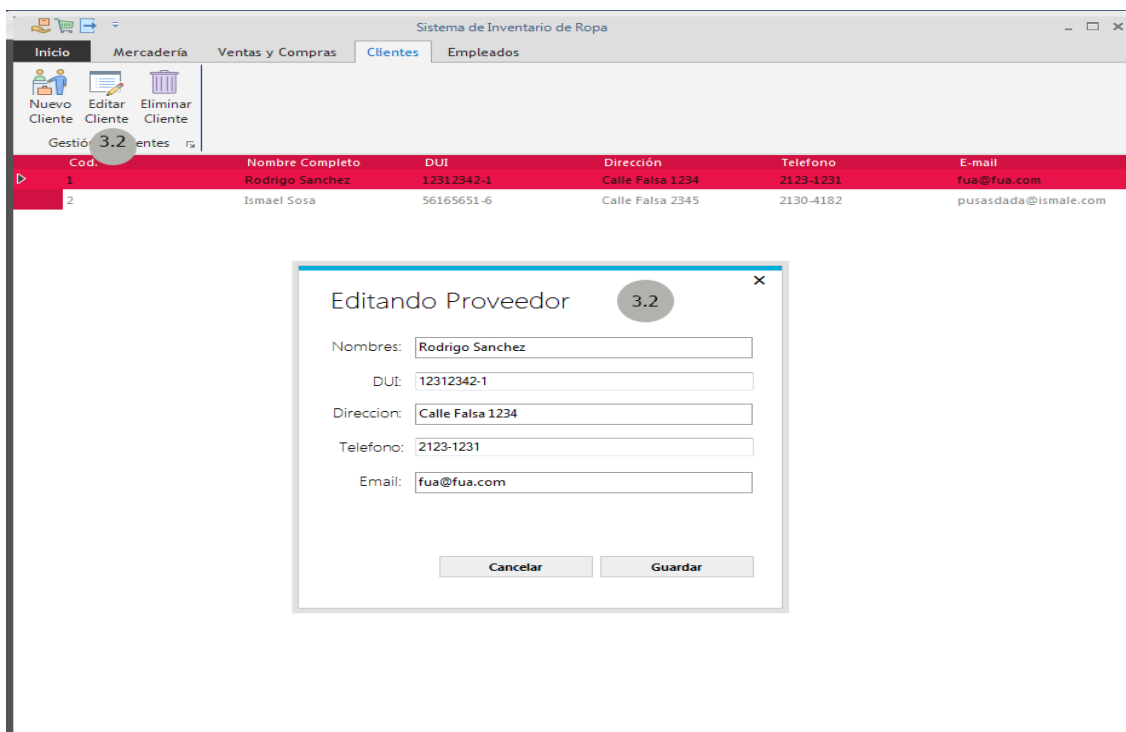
Sistema de Inventario de Ropa

Inicio | Mercadería | Ventas y Compras | Clientes | Empleados

Nuevo Cliente
Editar Cliente
Eliminar Cliente

Gestió 3.2 entes

| Cod. | Nombre Completo | DUI | Dirección | Telefono | E-mail |
|---|---|---|---|---|---|
| 1 | Rodrigo Sanchez | 12312342-1 | Calle Falsa 1234 | 2123-1231 | fua@fua.com |
| 2 | Ismael Sosa | 56165651-6 | Calle Falsa 2345 | 2130-4182 | pusasdada@ismale.com |

Editando Proveedor

3.2

Nombres: Rodrigo Sanchez
DUI: 12312342-1
Direccion: Calle Falsa 1234
Telefono: 2123-1231
Email: fua@fua.com

Cancelar
Guardar